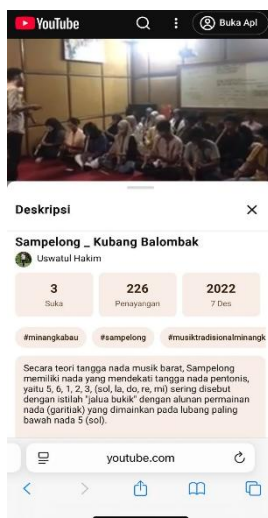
YouTube

Buka Apl

Deskripsi

Sampelong _ Kubang Balombak

Uswatul Hakim

3
Suka

226
Penayangan

2022
7 Des

#minangkabau #sampelong #musiktradisionalminangk

Secara teori tangga nada musik barat, Sampelong memiliki nada yang mendekati tangga nada pentonis, yaitu 5, 6, 1, 2, 3, (sol, la, do, re, mi) sering disebut dengan istilah "jalua bukik" dengan alunan permainan nada (gaaritiak) yang dimainkan pada lubang paling bawah nada 5 (sol).

youtube.com